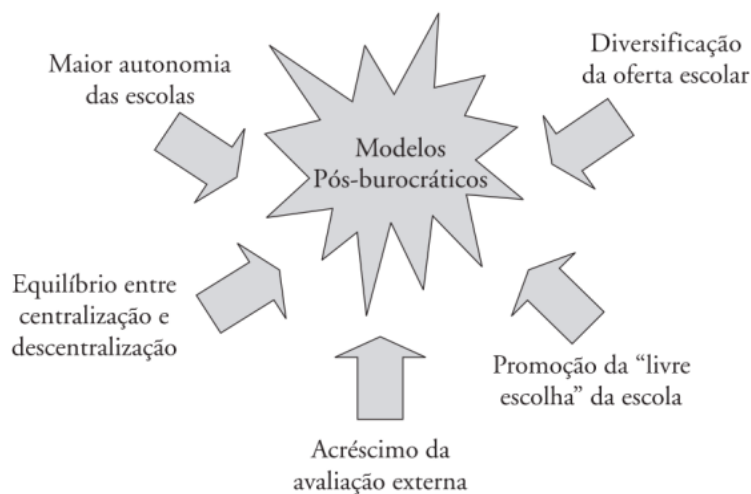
Maior autonomia das escolas

Diversificação da oferta escolar

Modelos Pós-burocráticos

Equilíbrio entre centralização e descentralização

Promoção da "livre escolha" da escola

Acréscimo da avaliação externa